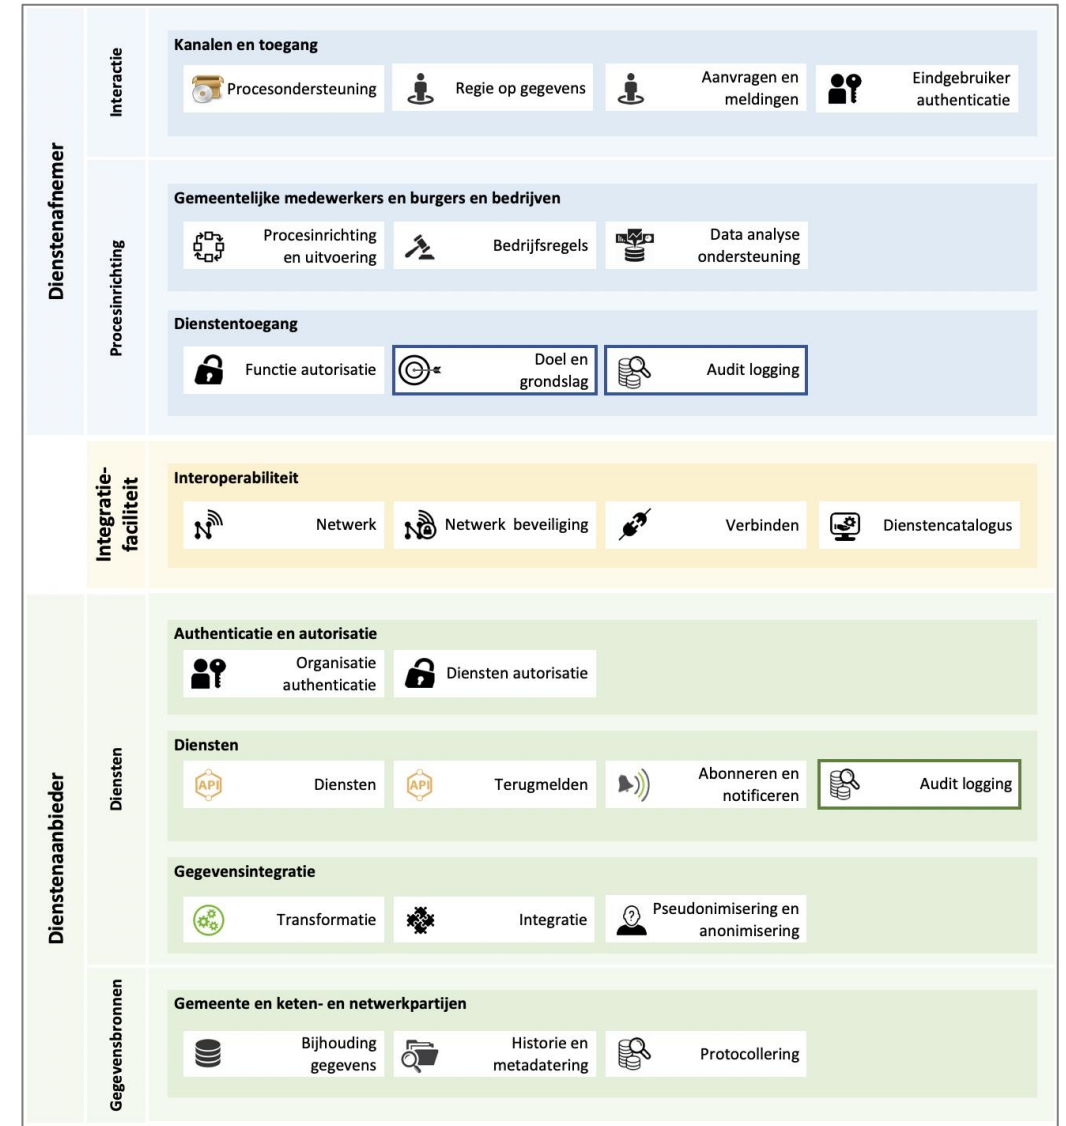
Dienstenafnemer

Interactie

Kanalen en toegang

Procesondersteuning

Regie op gegevens

Aanvragen en meldingen

Eindgebruiker authenticatie

Procesinrichting

Gemeentelijke medewerkers en burgers en bedrijven

Procesinrichting en uitvoering

Bedrijfsregels

Data analyse ondersteuning

Dienstentoegang

Functie autorisatie

Doel en grondslag

Audit logging

Integratie-faciliteit

Interoperabiliteit

Netwerk

Netwerk beveiliging

Verbinden

Dienstencatalogus

Dienstenaanbieder

Diensten

Authenticatie en autorisatie

Organisatie authenticatie

Diensten autorisatie

Diensten

API Diensten

API Terugmelden

Abonneren en notificeren

Audit logging

Gegevensintegratie

Transformatie

Integratie

Pseudonimisering en anonimisering

Gegevensbronnen

Gemeente en keten- en netwerkpartijen

Bijhouding gegevens

Historie en metadatering

Protocollering